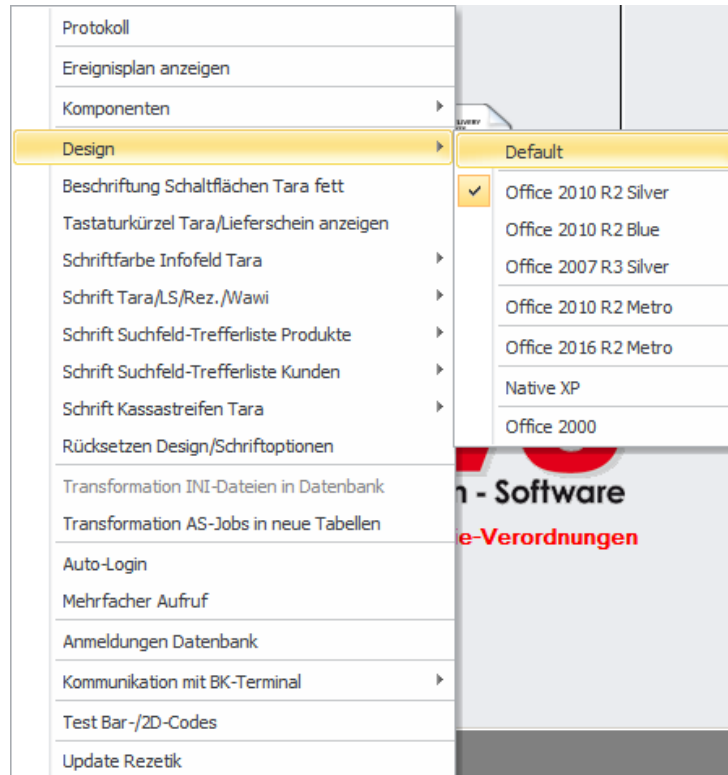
Protokoll
Ereignisplan anzeigen
Komponenten
Design
Beschriftung Schaltflächen Tara fett
Tastaturkürzel Tara/Lieferschein anzeigen
Schriftfarbe Infofeld Tara
Schrift Tara/LS/Rez./Wawi
Schrift Suchfeld-Trefferliste Produkte
Schrift Suchfeld-Trefferliste Kunden
Schrift Kassastreifen Tara
Rücksetzen Design/Schriftoptionen
Transformation INI-Dateien in Datenbank
Transformation AS-Jobs in neue Tabellen
Auto-Login
Mehrfacher Aufruf
Anmeldungen Datenbank
Kommunikation mit BK-Terminal
Test Bar-/2D-Codes
Update Rezetik

Default
Office 2010 R2 Silver
Office 2010 R2 Blue
Office 2007 R3 Silver
Office 2010 R2 Metro
Office 2016 R2 Metro
Native XP
Office 2000

n - Software
ie-Verordnungen